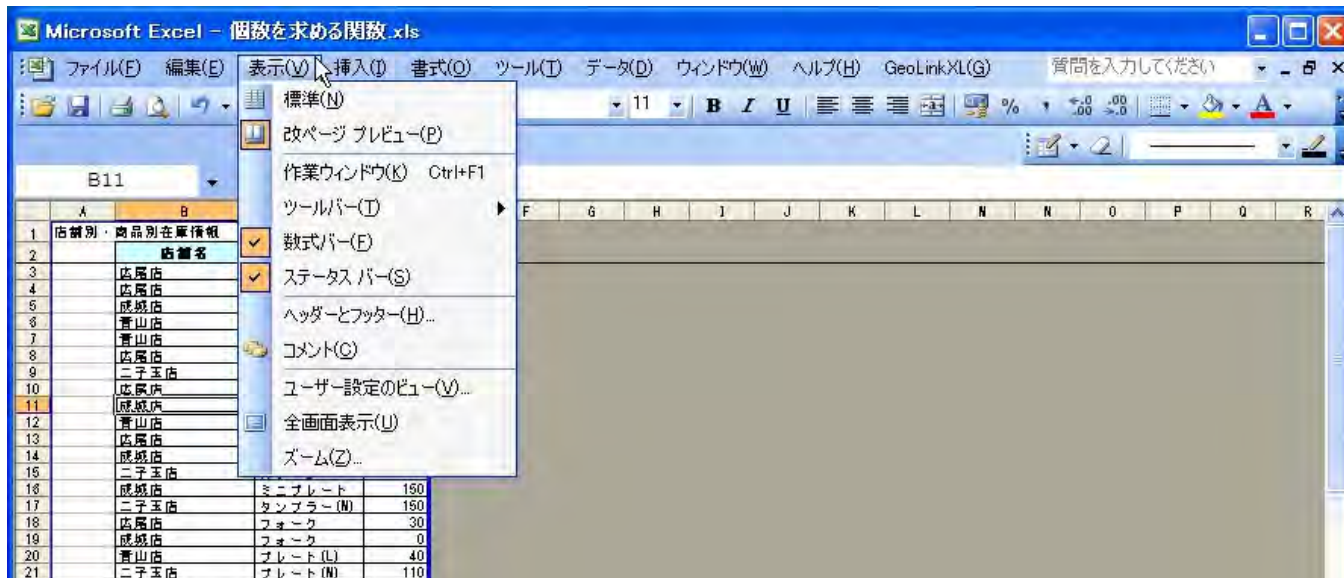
Microsoft Excel - 個数を求める関数.xls

ファイル(F) 編集(E) 表示(V) 挿入(I) 書式(O) ツール(T) データ(D) ウィンドウ(W) ヘルプ(H) GeoLinkXL(G) 質問を入力してください

11 B I U %

B11

標準(N)
改ページ プレビュー(P)
作業ウィンドウ(K) Ctrl+F1
ツールバー(T)
数式バー(F)
ステータス バー(S)
ヘッダーとフッター(H)...
コメント(C)
ユーザー設定のビュー(V)...
全画面表示(U)
ズーム(Z)...

| | A | B | | |
|---|---|---|---|---|
| 1 | 店舗別・商品別在庫情報 | | | |
| 2 | | 店舗名 | | |
| 3 | | 広尾店 | | |
| 4 | | 広尾店 | | |
| 5 | | 成城店 | | |
| 6 | | 青山店 | | |
| 7 | | 青山店 | | |
| 8 | | 広尾店 | | |
| 9 | | 二子玉店 | | |
| 10 | | 広尾店 | | |
| 11 | | 成城店 | | |
| 12 | | 青山店 | | |
| 13 | | 広尾店 | | |
| 14 | | 成城店 | | |
| 15 | | 二子玉店 | | |
| 16 | | 成城店 | ミニプレート | 150 |
| 17 | | 二子玉店 | タンブラー(M) | 150 |
| 18 | | 広尾店 | フォーク | 30 |
| 19 | | 成城店 | フォーク | 0 |
| 20 | | 青山店 | プレート(L) | 40 |
| 21 | | 二子玉店 | プレート(M) | 110 |

F G H I J K L M N O P Q R